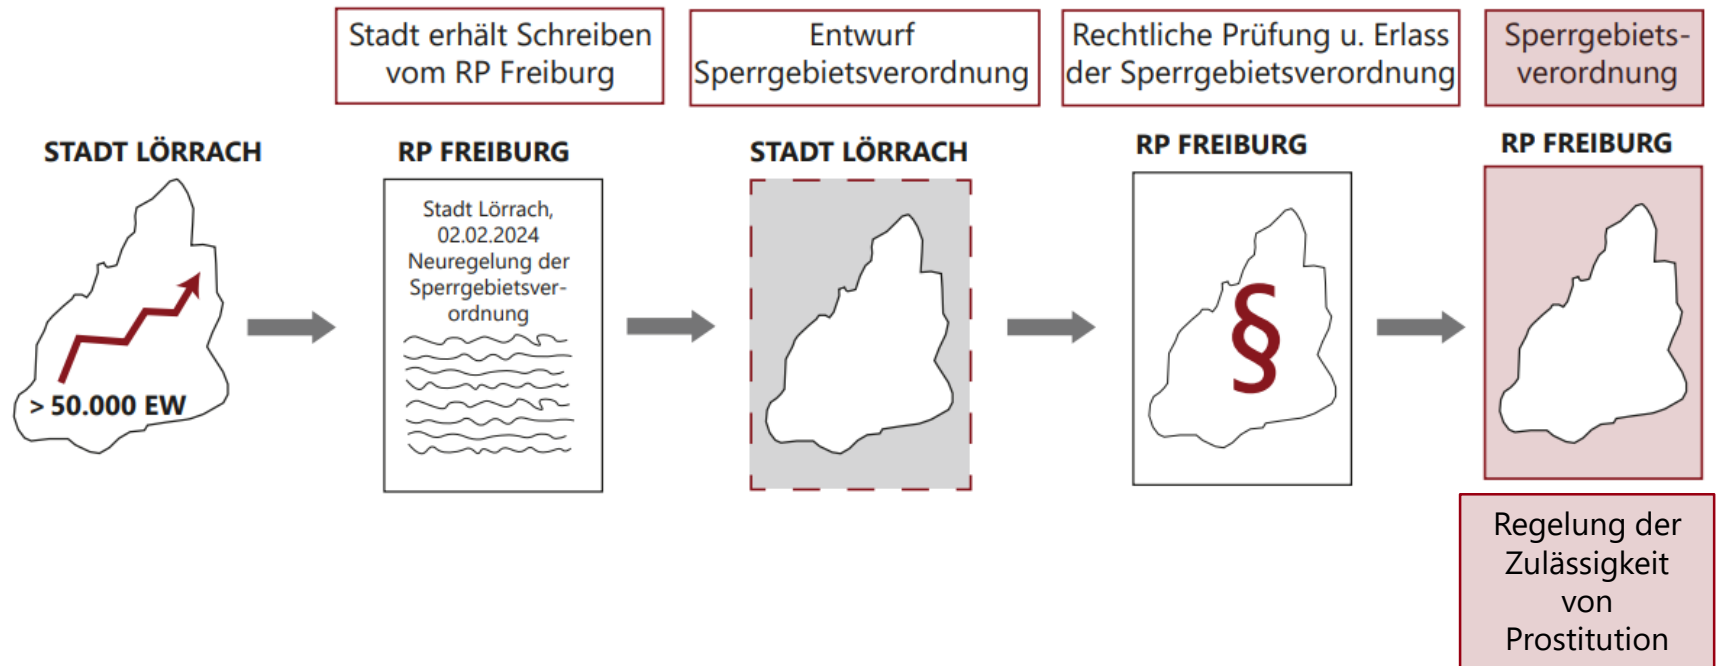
Stadt erhält Schreiben vom RP Freiburg

Entwurf Sperrgebietsverordnung

Rechtliche Prüfung u. Erlass der Sperrgebietsverordnung

Sperrgebietsverordnung

STADT LÖRRACH

> 50.000 EW

RP FREIBURG

Stadt Lörrach, 02.02.2024 Neuregelung der Sperrgebietsverordnung

STADT LÖRRACH

RP FREIBURG

§

RP FREIBURG

Regelung der Zulässigkeit von Prostitution